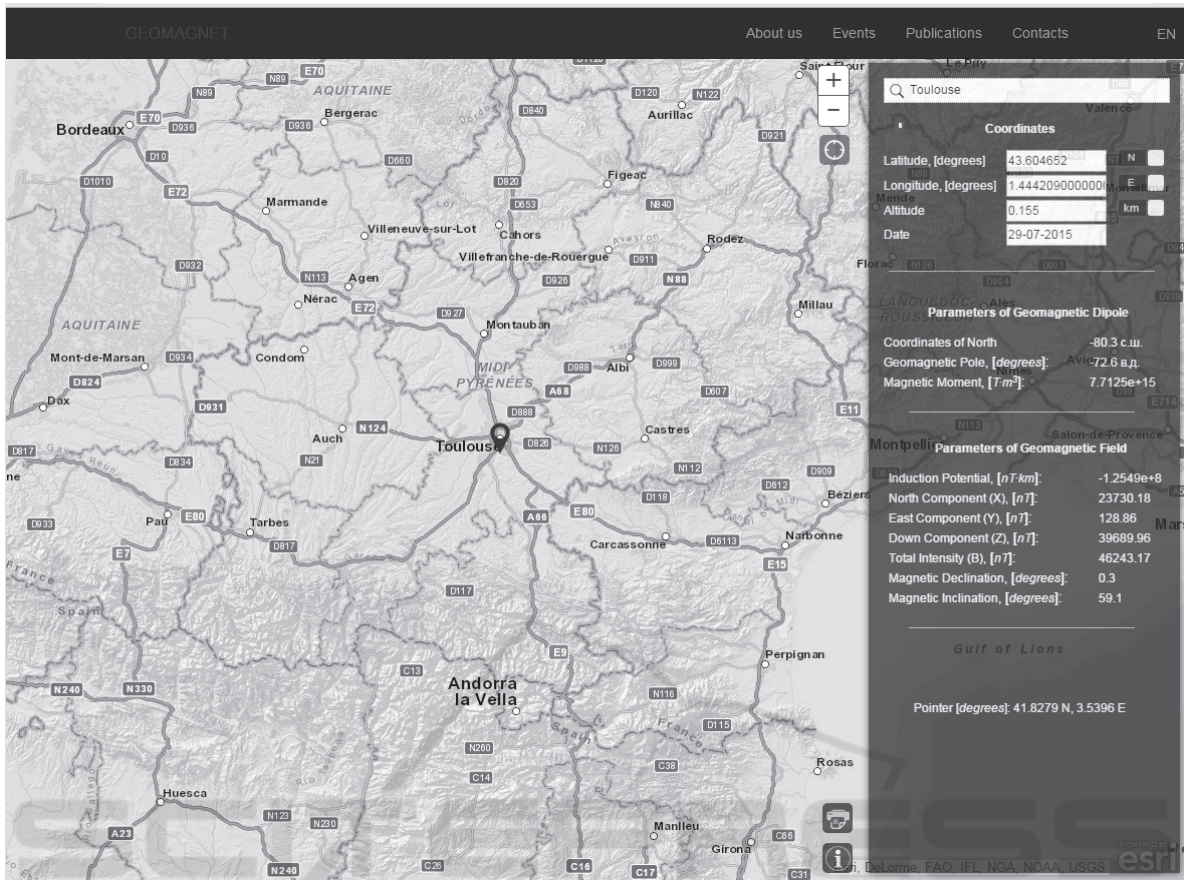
GEOMAGNET

About us Events Publications Contacts EN

Toulouse

Coordinates

Latitude, [degrees] 43.604652 N
Longitude, [degrees] 1.444209000000 E
Altitude 0.155 km
Date 29-07-2015

Parameters of Geomagnetic Dipole

Coordinates of North -80.3 с.ш.
Geomagnetic Pole, [degrees]: -72.6 в.д.
Magnetic Moment, [$T \cdot m^3$]: 7.7125e+15

Parameters of Geomagnetic Field

Induction Potential, [$nT \cdot km$]: -1.2549e+8
North Component (X), [$nT$]: 23730.18
East Component (Y), [$nT$]: 128.86
Down Component (Z), [$nT$]: 39689.96
Total Intensity (B), [$nT$]: 46243.17
Magnetic Declination, [degrees]: 0.3
Magnetic Inclination, [degrees]: 59.1

Gulf of Lions

Pointer [degrees]: 41.8279 N, 3.5396 E

Bordeaux E70 D936 N89 E70 AQUITAINE Bergerac D936 D840 D120 N122 Aurillac D921 D10 D660 D1010 E72 D820 Figeac Marmande D653 N840 Villeneuve-sur-Lot Cahors Rodez Villefranche-de-Rouergue D911 D932 N113 Agen D926 N88 Nérac E72 Millau AQUITAINE D927 Montauban Mont-de-Marsan D934 Condom MIDI PYRÉNÉES D988 Albi D999 D824 A68 D607 Dax D931 D888 Castres E11 Auch N124 Toulouse D826 N126 D817 D834 N21 N112 D909 D612 D118 Beziers D933 Pau E80 Tarbes A66 E80 E7 D817 Carcassonne D6113 Narbonne E15 D117 Spain E9 Perpignan C13 N240 N330 Andorra la Vella N116 D115 N260 C38 C14 Rosas Huesca N123 N230 Manlleu A23 C26 C16 C17 Girona C66 N240 C31 Le Puy Valence Mende Florac Ales Nimes Montpellier Salon-de-Provence Avignon Mars E714 Saint-Flour LANGUEDOC-ROUSSILLON

Esri, DeLorme, FAO, IFL, NGA, NOAA, USGS esri